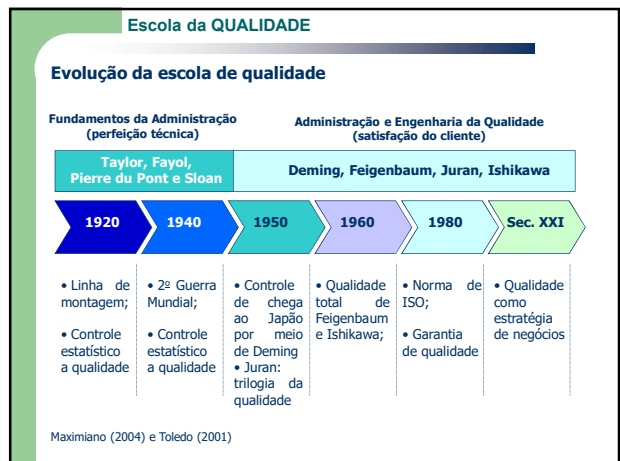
Escola da QUALIDADE

Evolução da escola de qualidade

Fundamentos da Administração (perfeição técnica)

Administração e Engenharia da Qualidade (satisfação do cliente)

Taylor, Fayol, Pierre du Pont e Sloan

Deming, Feigenbaum, Juran, Ishikawa

1920

1940

1950

1960

1980

Sec. XXI

• Linha de montagem;

• Controle estatístico a qualidade

• 2º Guerra Mundial;

• Controle estatístico a qualidade

• Controle de chega ao Japão por meio de Deming

• Juran: trilogia da qualidade

• Qualidade total de Feigenbaum e Ishikawa;

• Norma de ISO;

• Garantia de qualidade

• Qualidade como estratégia de negócios

Maximiano (2004) e Toledo (2001)